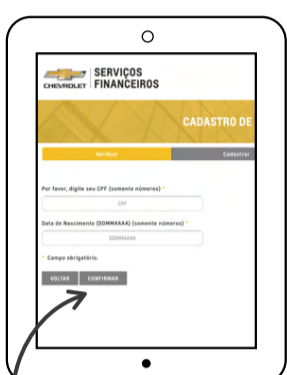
CHEVROLET | SERVIÇOS FINANCEIROS

CADASTRO DE

Verificar

Cadastrar

Por favor, digite seu CPF (somente números) *

CPF

Data de Nascimento (DDMMAAAA) (somente números) *

DDMMAAAA

* Campo obrigatório.

VOLTAR

CONFIRMAR